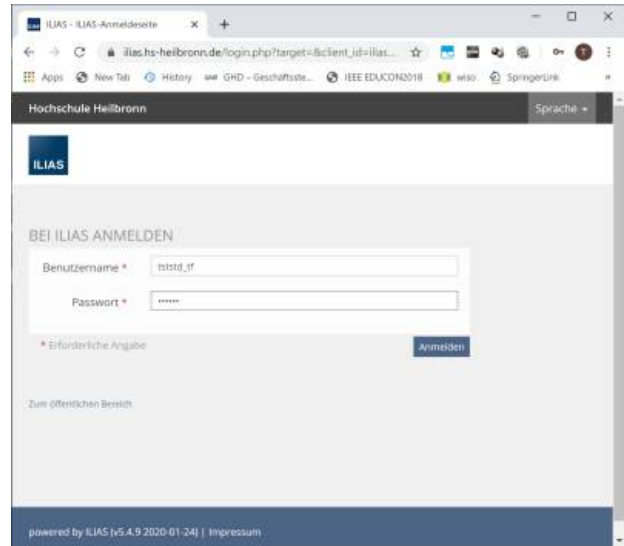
ILIAS - ILIAS-Anmeldeseite ×  +

ilias.hs-heilbronn.de/login.php?target=&client_id=ilias...

Apps  New Tab  History  GHD - Geschäftsste...  IEEE EDUCON2018  wiso  SpringerLink

Hochschule Heilbronn

Sprache

ILIAS

BEI ILIAS ANMELDEN

Benutzername * tststd_tf

Passwort * ••••••

* Erforderliche Angabe

Anmelden

Zum öffentlichen Bereich

powered by ILIAS (v5.4.9 2020-01-24) | Impressum